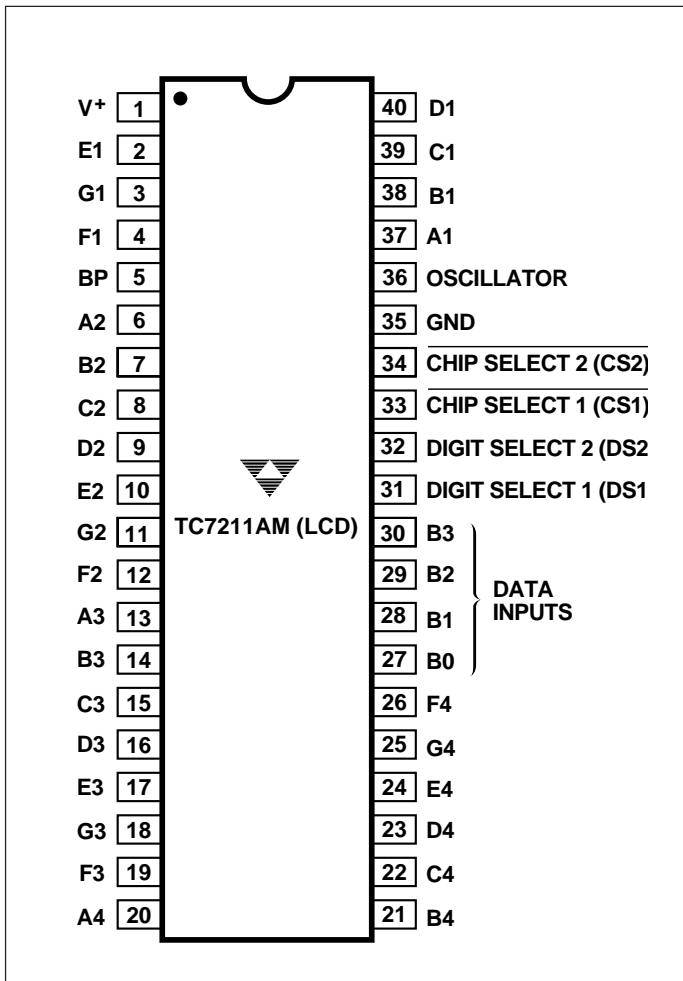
V+ 1
E1 2
G1 3
F1 4
BP 5
A2 6
B2 7
C2 8
D2 9
E2 10
G2 11
F2 12
A3 13
B3 14
C3 15
D3 16
E3 17
G3 18
F3 19
A4 20

TC7211AM (LCD)

40 D1
39 C1
38 B1
37 A1
36 OSCILLATOR
35 GND
34 $\overline{\text{CHIP SELECT 2 (CS2)}}$
33 $\overline{\text{CHIP SELECT 1 (CS1)}}$
32 DIGIT SELECT 2 (DS2
31 DIGIT SELECT 1 (DS1
30 B3
29 B2
28 B1
27 B0
DATA INPUTS
26 F4
25 G4
24 E4
23 D4
22 C4
21 B4